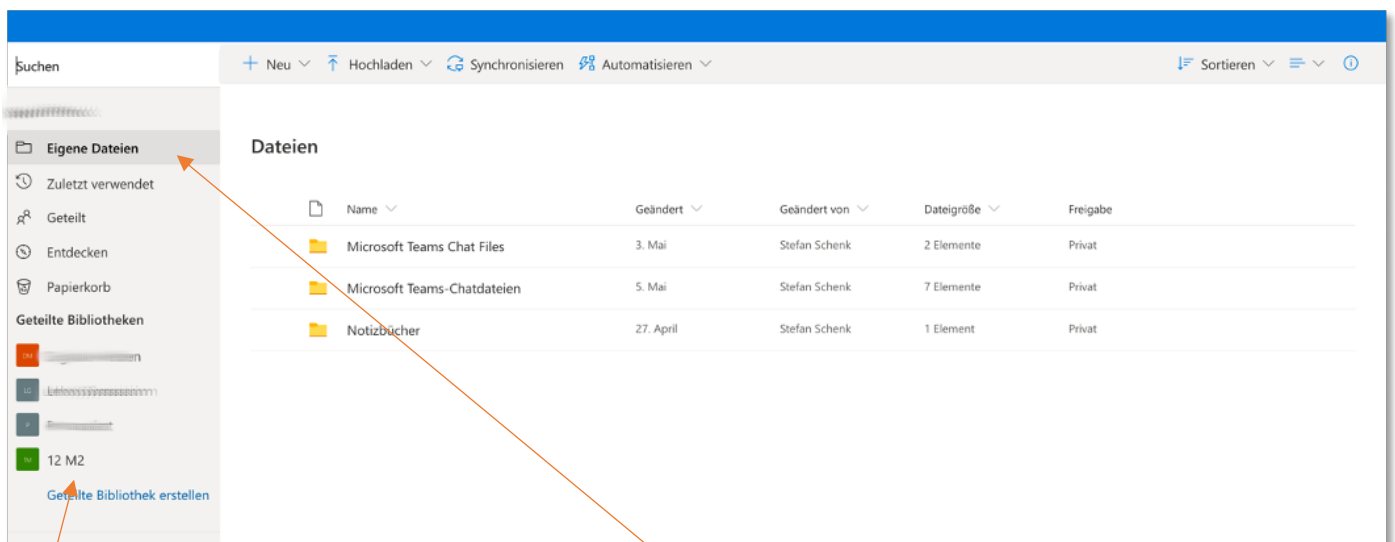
Suchen

Neu Hochladen Synchronisieren Automatisieren

Sortieren

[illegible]

Eigene Dateien

Zuletzt verwendet

Geteilt

Entdecken

Papierkorb

Geteilte Bibliotheken

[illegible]

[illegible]

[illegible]

12 M2

Geteilte Bibliothek erstellen

Dateien

| | Name | Geändert | Geändert von | Dateigröße | Freigabe |
|---|---|---|---|---|---|
| | Microsoft Teams Chat Files | 3. Mai | Stefan Schenk | 2 Elemente | Privat |
| | Microsoft Teams-Chatdateien | 5. Mai | Stefan Schenk | 7 Elemente | Privat |
| | Notizbücher | 27. April | Stefan Schenk | 1 Element | Privat |